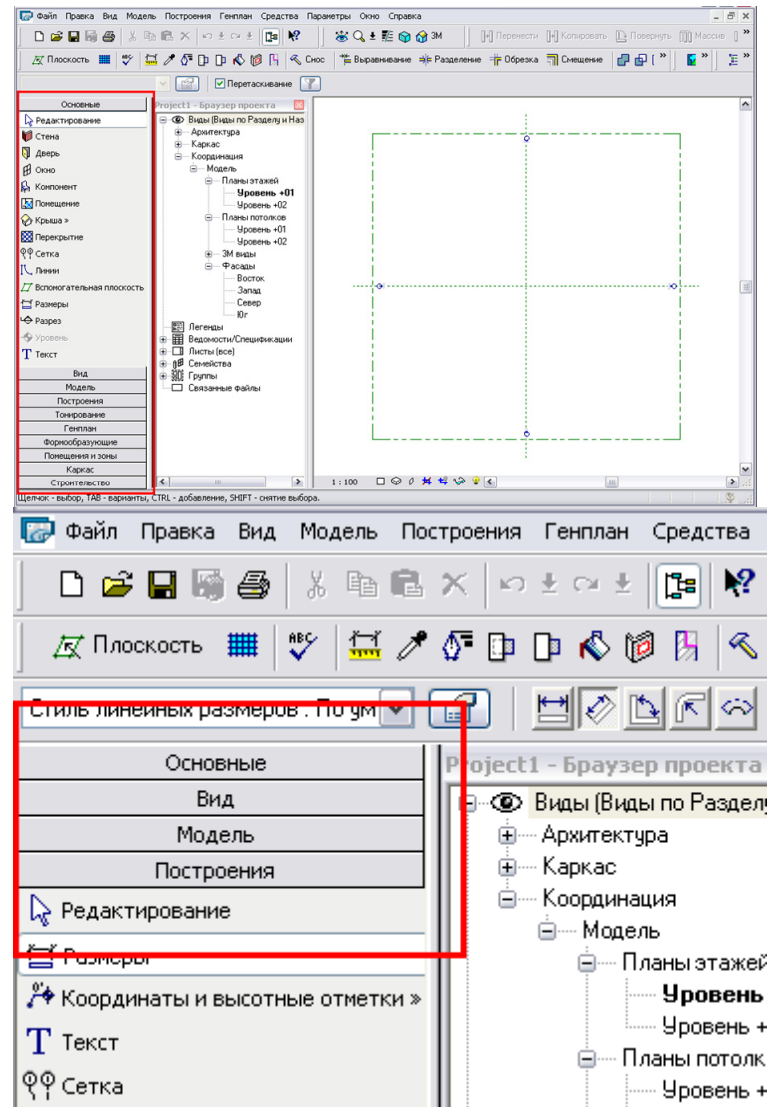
Файл Правка Вид Модель Построения Генплан Средства Параметры Окно Справка

Перенести Копировать Повернуть Массив

Плоскость Снос Выравнивание Разделение Обрезка Смещение

Перетаскивание

Основные
Редактирование
Стена
Дверь
Окно
Компонент
Помещение
Крыша »
Перекрытие
Сетка
Линии
Вспомогательная плоскость
Размеры
Разрез
Уровень
Текст
Вид
Модель
Построения
Тонирование
Генплан
Формообразующие
Помещения и зоны
Каркас
Строительство

Project1 - Браузер проекта
Виды (Виды по Разделу и Наз
Архитектура
Каркас
Координация
Модель
Планы этажей
Уровень +01
Уровень +02
Планы потолков
Уровень +01
Уровень +02
3М виды
Фасады
Восток
Запад
Север
Юг
Легенды
Ведомости/Спецификации
Листы (все)
Семейства
Группы
Связанные файлы

1 : 100

Щелчок - выбор, TAB - варианты, CTRL - добавление, SHIFT - снятие выбора.

Файл Правка Вид Модель Построения Генплан Средства

Плоскость

Стиль линейных размеров : По ум

Основные
Вид
Модель
Построения
Редактирование
Размеры
Координаты и высотные отметки »
Текст
Сетка

Project1 - Браузер проекта
Виды (Виды по Разделу
Архитектура
Каркас
Координация
Модель
Планы этажей
Уровень
Уровень +
Планы потолк
Уровень +